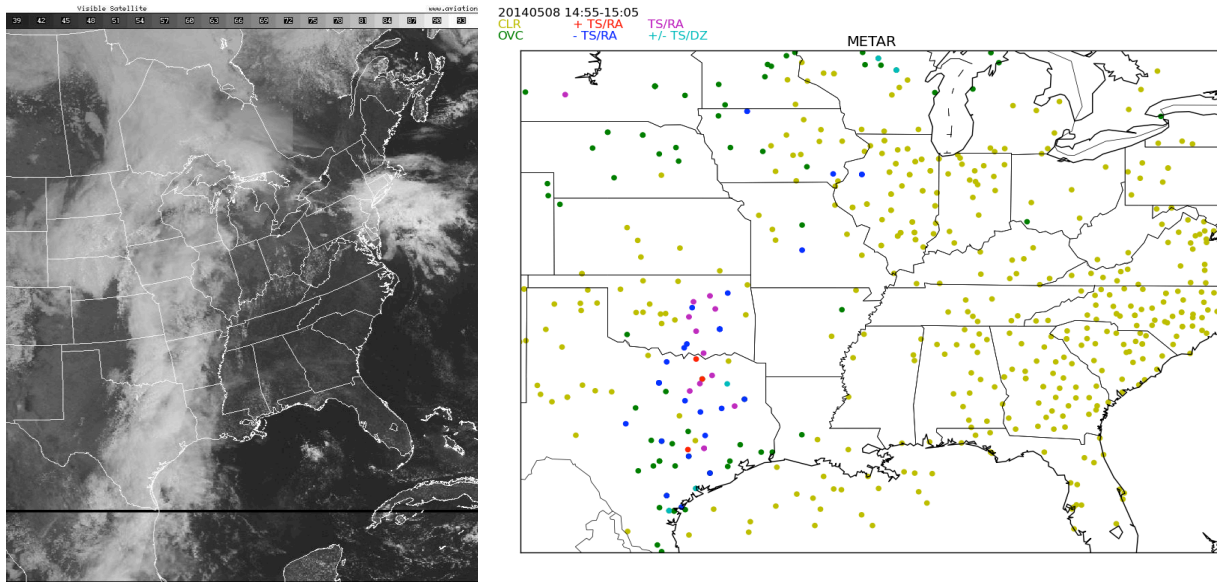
Visible Satellite
www.aviation

| 39 | 42 | 45 | 48 | 51 | 54 | 57 | 60 | 63 | 66 | 69 | 72 | 75 | 78 | 81 | 84 | 87 | 90 | 93 |
|---|---|---|---|---|---|---|---|---|---|---|---|---|---|---|---|---|---|---|

20140508 14:55-15:05
CLR + TS/RA TS/RA
OVC - TS/RA +/- TS/DZ

METAR